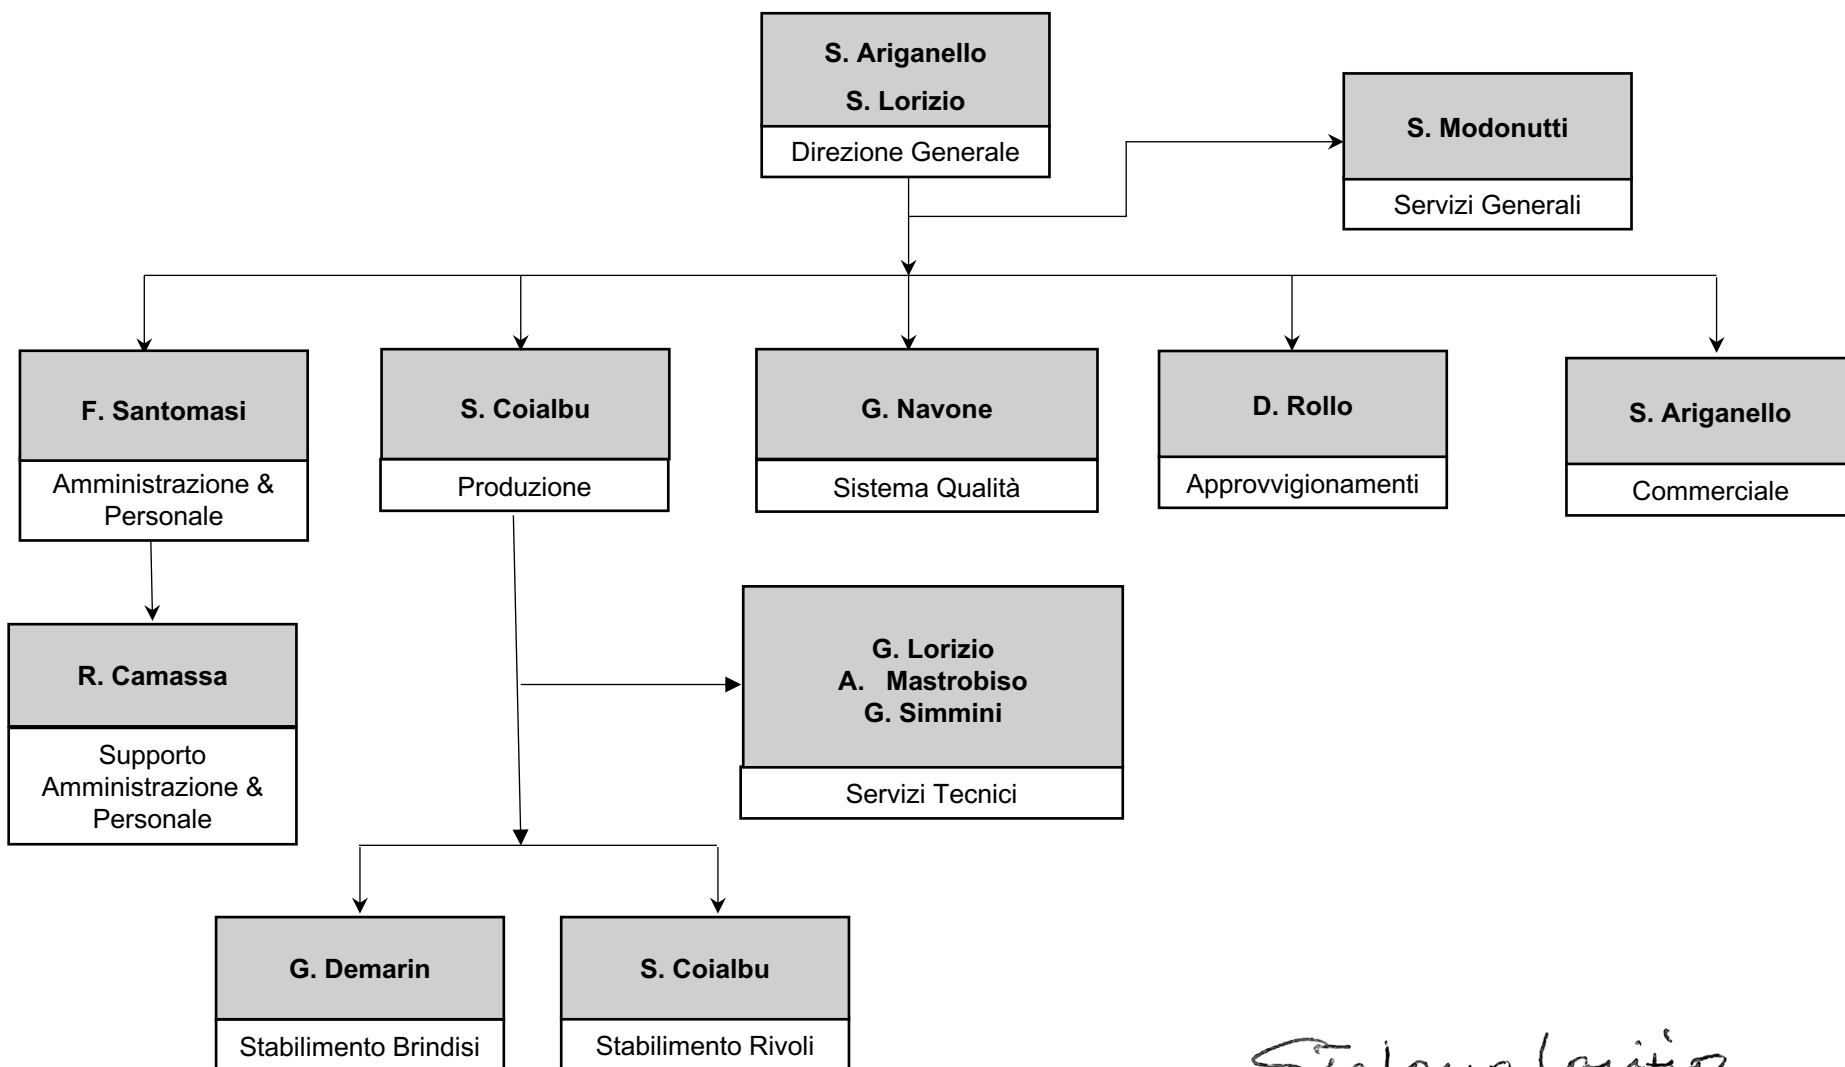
S. Ariganello
S. Lorizio
Direzione Generale

S. Modonutti
Servizi Generali

F. Santomasi
Amministrazione & Personale

S. Coialbu
Produzione

G. Navone
Sistema Qualità

D. Rollo
Approvvigionamenti

S. Ariganello
Commerciale

R. Camassa
Supporto Amministrazione & Personale

G. Lorizio
A. Mastrobiso
G. Simmini
Servizi Tecnici

G. Demarin
Stabilimento Brindisi

S. Coialbu
Stabilimento Rivoli

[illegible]